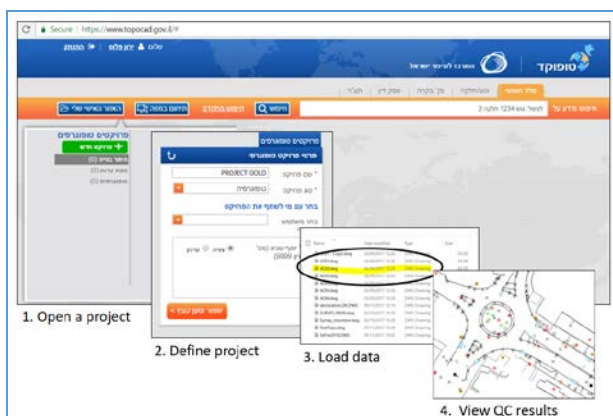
Secure | https://www.topocad.gov.il/#

שלום ▲ ישראל ישראלי ⚙ הגדרות

טופוקד

המרכז למיפוי ישראל

חיפוש מידע על: לדוגמה גוש 1234 חלקה 2

חיפוש

פרויקטים טופוגרפים

פרטי פרויקט טופוגרפי

* שם פרויקט: PROJECT GOLD

* סוג פרויקט: טופוגרפיה

בחר עם מי לשתף את הפרויקט

שמור והמשך לצעד הבא >

1. Open a project

2. Define project

3. Load data

4. View QC results